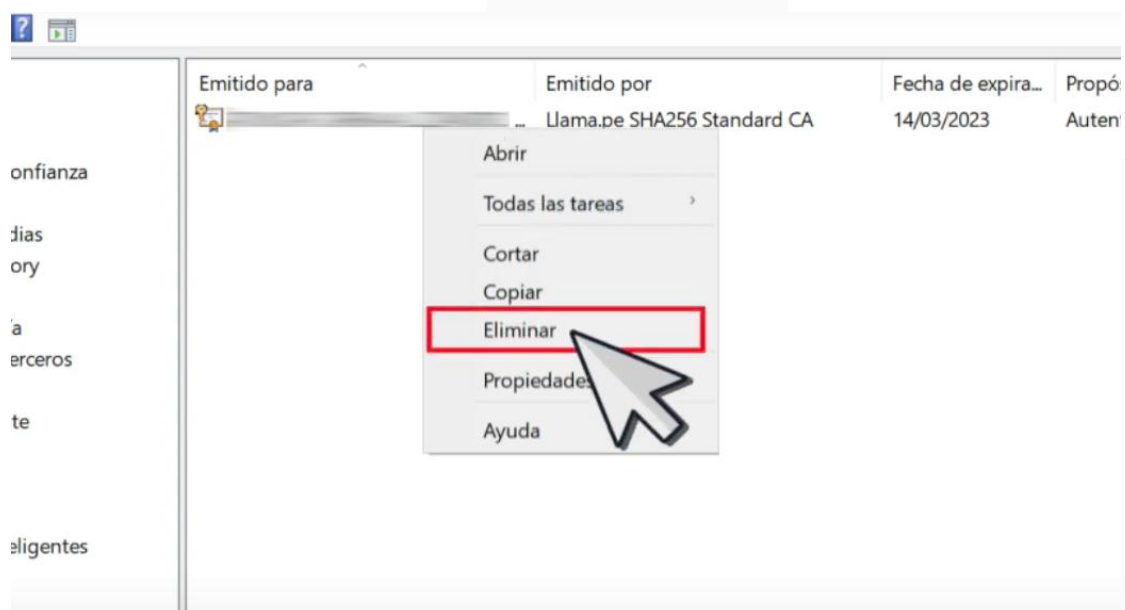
onfianza

dias
ory

a
erceros

te

eligentes

| Emitido para | Emitido por | Fecha de expira... | Propó |
|---|---|---|---|
| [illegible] ... | Llama.pe SHA256 Standard CA | 14/03/2023 | Autent |

Abrir

Todas las tareas

Cortar

Copiar

Eliminar

Propiedades

Ayuda